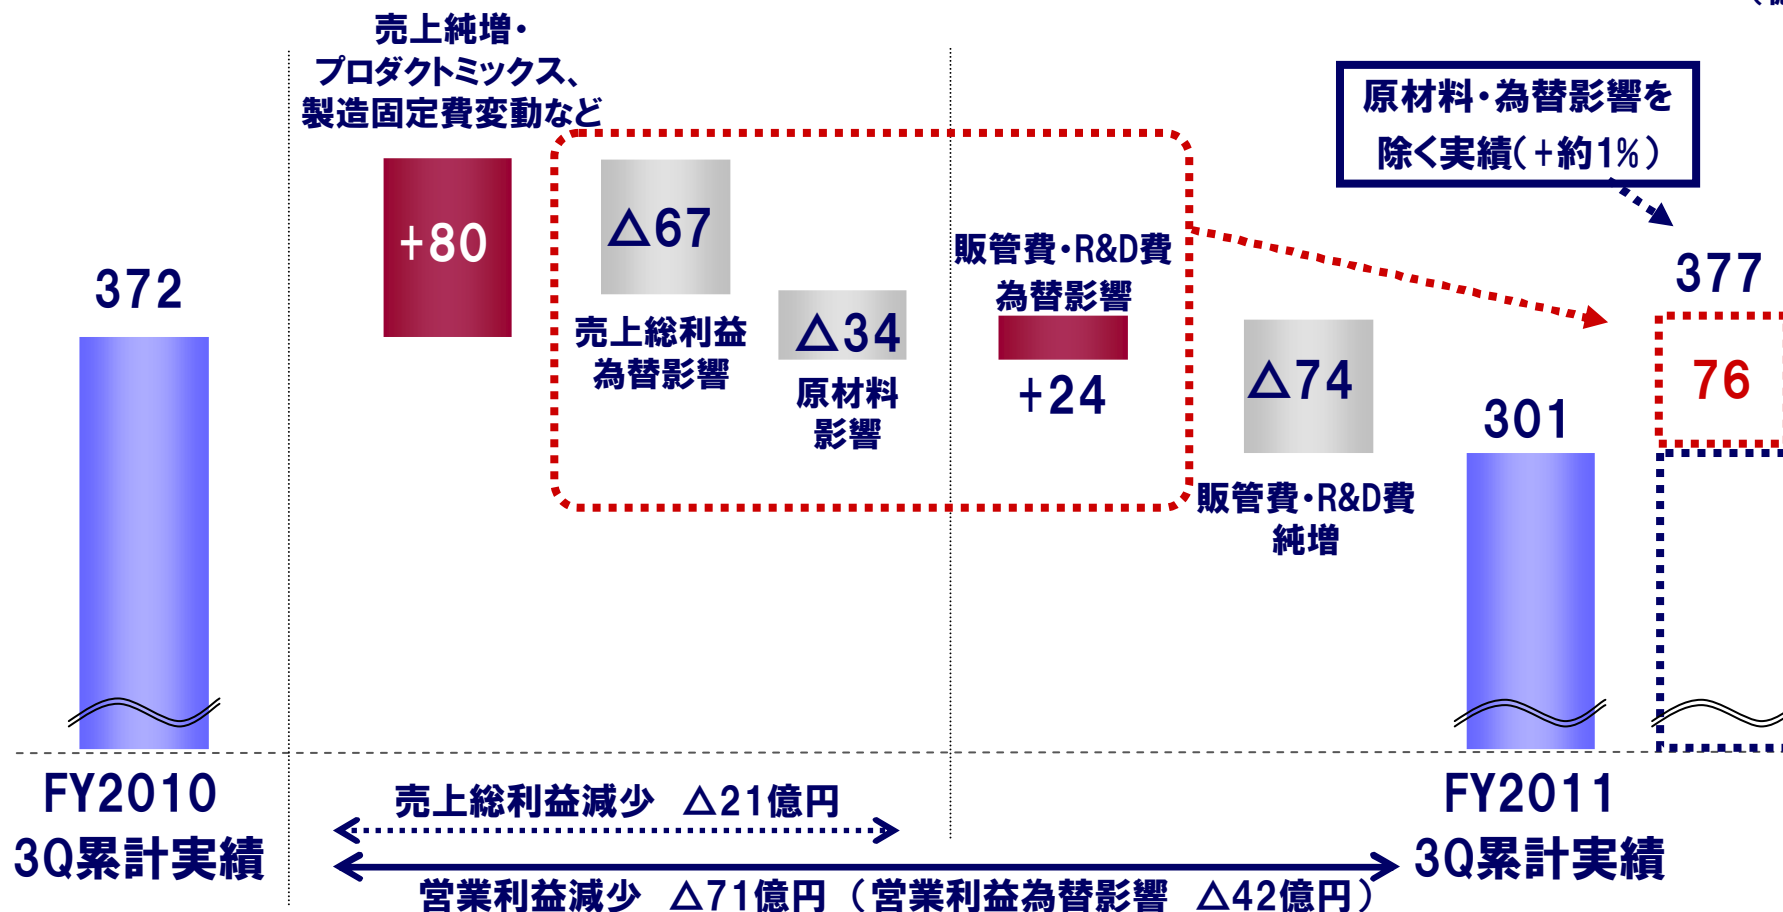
売上純増・
プロダクトミックス、
製造固定費変動など

原材料・為替影響を
除く実績（+約1%）

372

+80

△67

売上総利益
為替影響

△34

原材料
影響

販管費・R&D費
為替影響

+24

△74

販管費・R&D費
純増

377

76

301

FY2010
3Q累計実績

売上総利益減少　△21億円

営業利益減少　△71億円（営業利益為替影響　△42億円）

FY2011
3Q累計実績